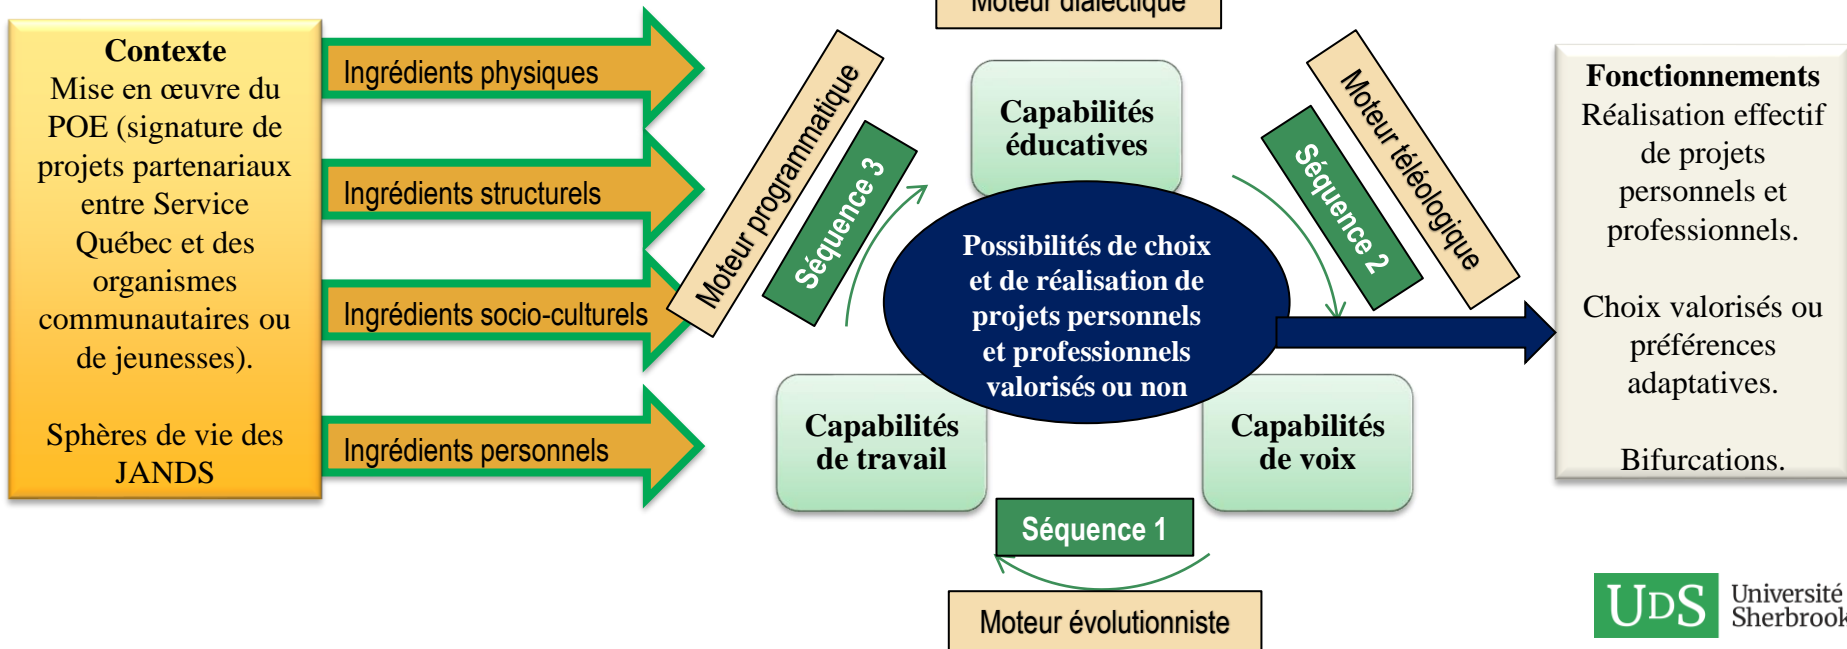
Contexte
Mise en œuvre du POE (signature de projets partenariaux entre Service Québec et des organismes communautaires ou de jeunesses).

Sphères de vie des JANDS

Ingrédients physiques

Ingrédients structurels

Ingrédients socio-culturels

Ingrédients personnels

Moteur dialectique

Moteur programmatique

Séquence 3

Capabilités éducatives

Possibilités de choix et de réalisation de projets personnels et professionnels valorisés ou non

Séquence 2

Moteur téléologique

Capabilités de travail

Capabilités de voix

Séquence 1

Moteur évolutionniste

Fonctionnements
Réalisation effectif de projets personnels et professionnels.

Choix valorisés ou préférences adaptatives.

Bifurcations.

UDS Université Sherbrook